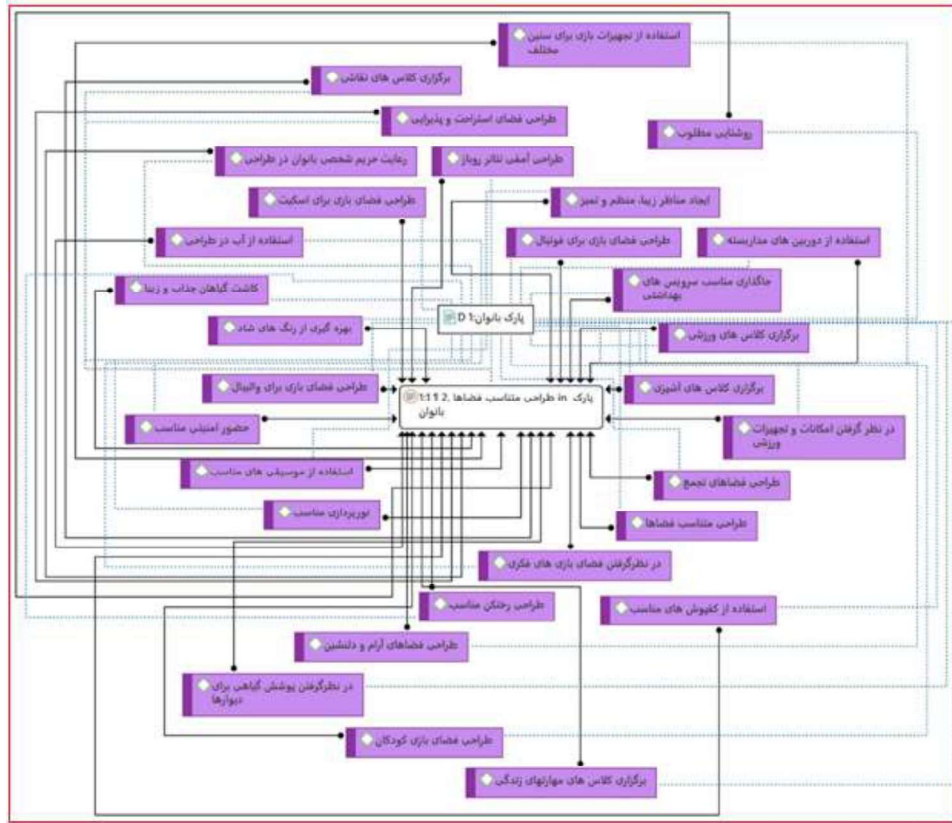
استفاده از تجهیزات بازی برای سنین مختلف

برگزاری کلاس های نقاشی

طراحی فضای استراحت و پذیرایی

روشنایی مطلوب

رعایت حریم شخصی بانوان در طراحی

طراحی آمفی تئاتر روباز

طراحی فضای بازی برای اسکیت

ایجاد مناظر زیبا، منظم و تمیز

استفاده از آب در طراحی

طراحی فضای بازی برای فوتبال

استفاده از دوربین های مداربسته

کاشت گیاهان جذاب و زیبا

جاگذاری مناسب سرویس های بهداشتی

پارک بانوان:1 D

بهره گیری از رنگ های شاد

برگزاری کلاس های ورزشی

طراحی فضای بازی برای والیبال

پارک in طراحی متناسب فضاها 2, 1:11 بانوان

برگزاری کلاس های آشپزی

حضور امنیتی مناسب

در نظر گرفتن امکانات و تجهیزات ورزشی

استفاده از موسیقی های مناسب

طراحی فضاهای تجمع

نورپردازی مناسب

طراحی متناسب فضاها

در نظرگرفتن فضای بازی های فکری

طراحی رختکن مناسب

استفاده از کفپوش های مناسب

طراحی فضاهای آرام و دلنشین

در نظرگرفتن پوشش گیاهی برای دیوارها

طراحی فضای بازی کودکان

برگزاری کلاس های مهارتهای زندگی